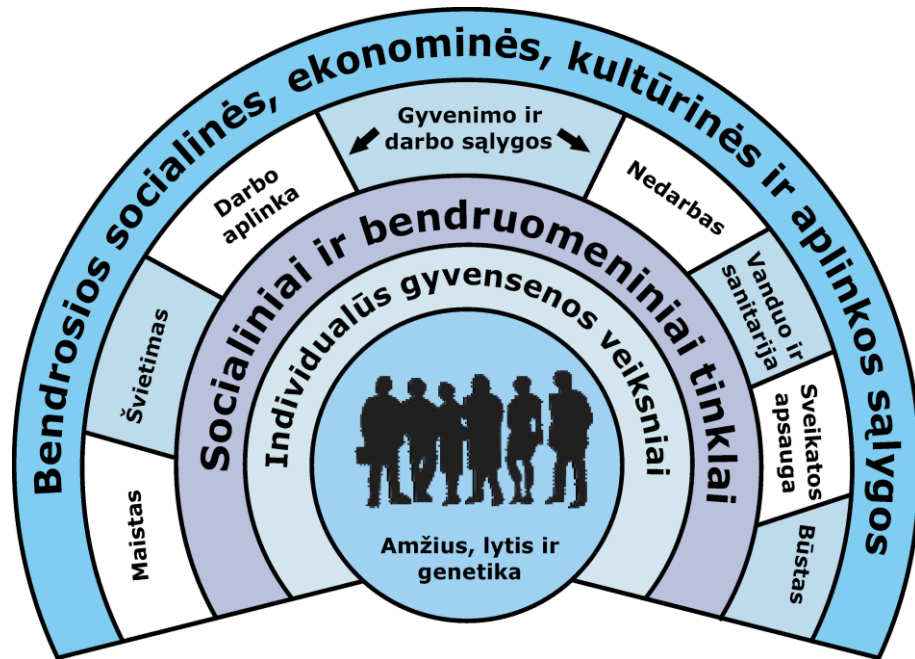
Bendrosios socialinės, ekonominės, kultūrinės ir aplinkos sąlygos

Gyvenimo ir darbo sąlygos

Darbo aplinka

Nedarbas

Švietimas

Vanduo ir sanitarija

Sveikatos apsauga

Maistas

Būstas

Socialiniai ir bendruomeniniai tinklai

Individualūs gyvensenos veiksniai

Amžius, lytis ir genetika